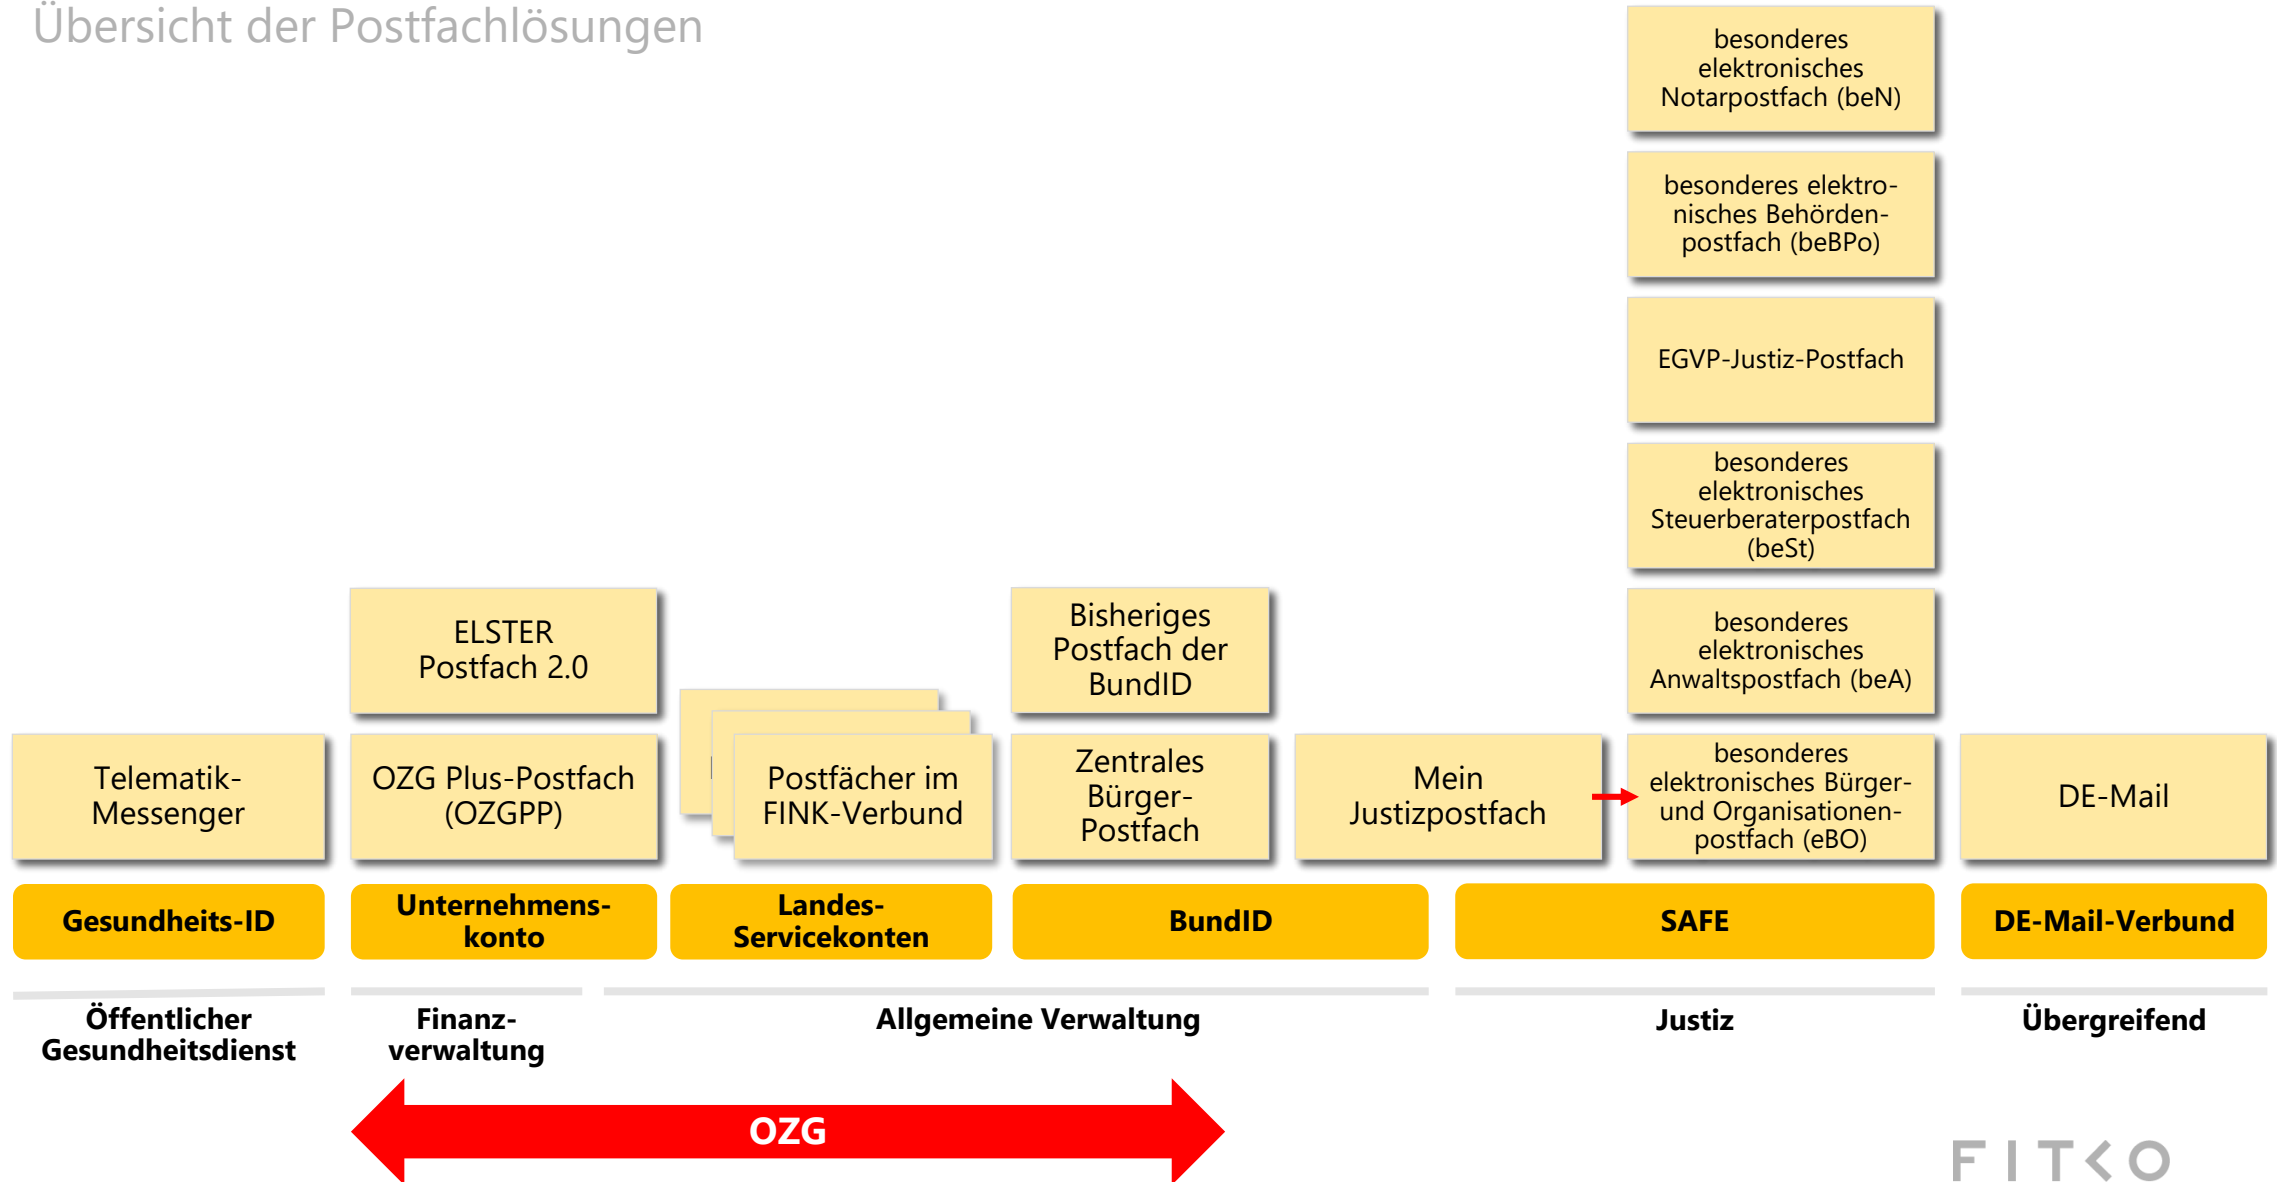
Übersicht der Postfachlösungen

besonderes elektronisches Notarpostfach (beN)

besonderes elektronisches Behördenpostfach (beBPo)

EGVP-Justiz-Postfach

besonderes elektronisches Steuerberaterpostfach (beSt)

besonderes elektronisches Anwaltspostfach (beA)

ELSTER Postfach 2.0

Bisheriges Postfach der BundID

Telematik-Messenger

OZG Plus-Postfach (OZGPP)

Postfächer im FINK-Verbund

Zentrales Bürger-Postfach

Mein Justizpostfach

besonderes elektronisches Bürger- und Organisationen-postfach (eBO)

DE-Mail

Gesundheits-ID

Unternehmens-konto

Landes-Servicekonten

BundID

SAFE

DE-Mail-Verbund

Öffentlicher Gesundheitsdienst

Finanz-verwaltung

Allgemeine Verwaltung

Justiz

Übergreifend

OZG

FITKO